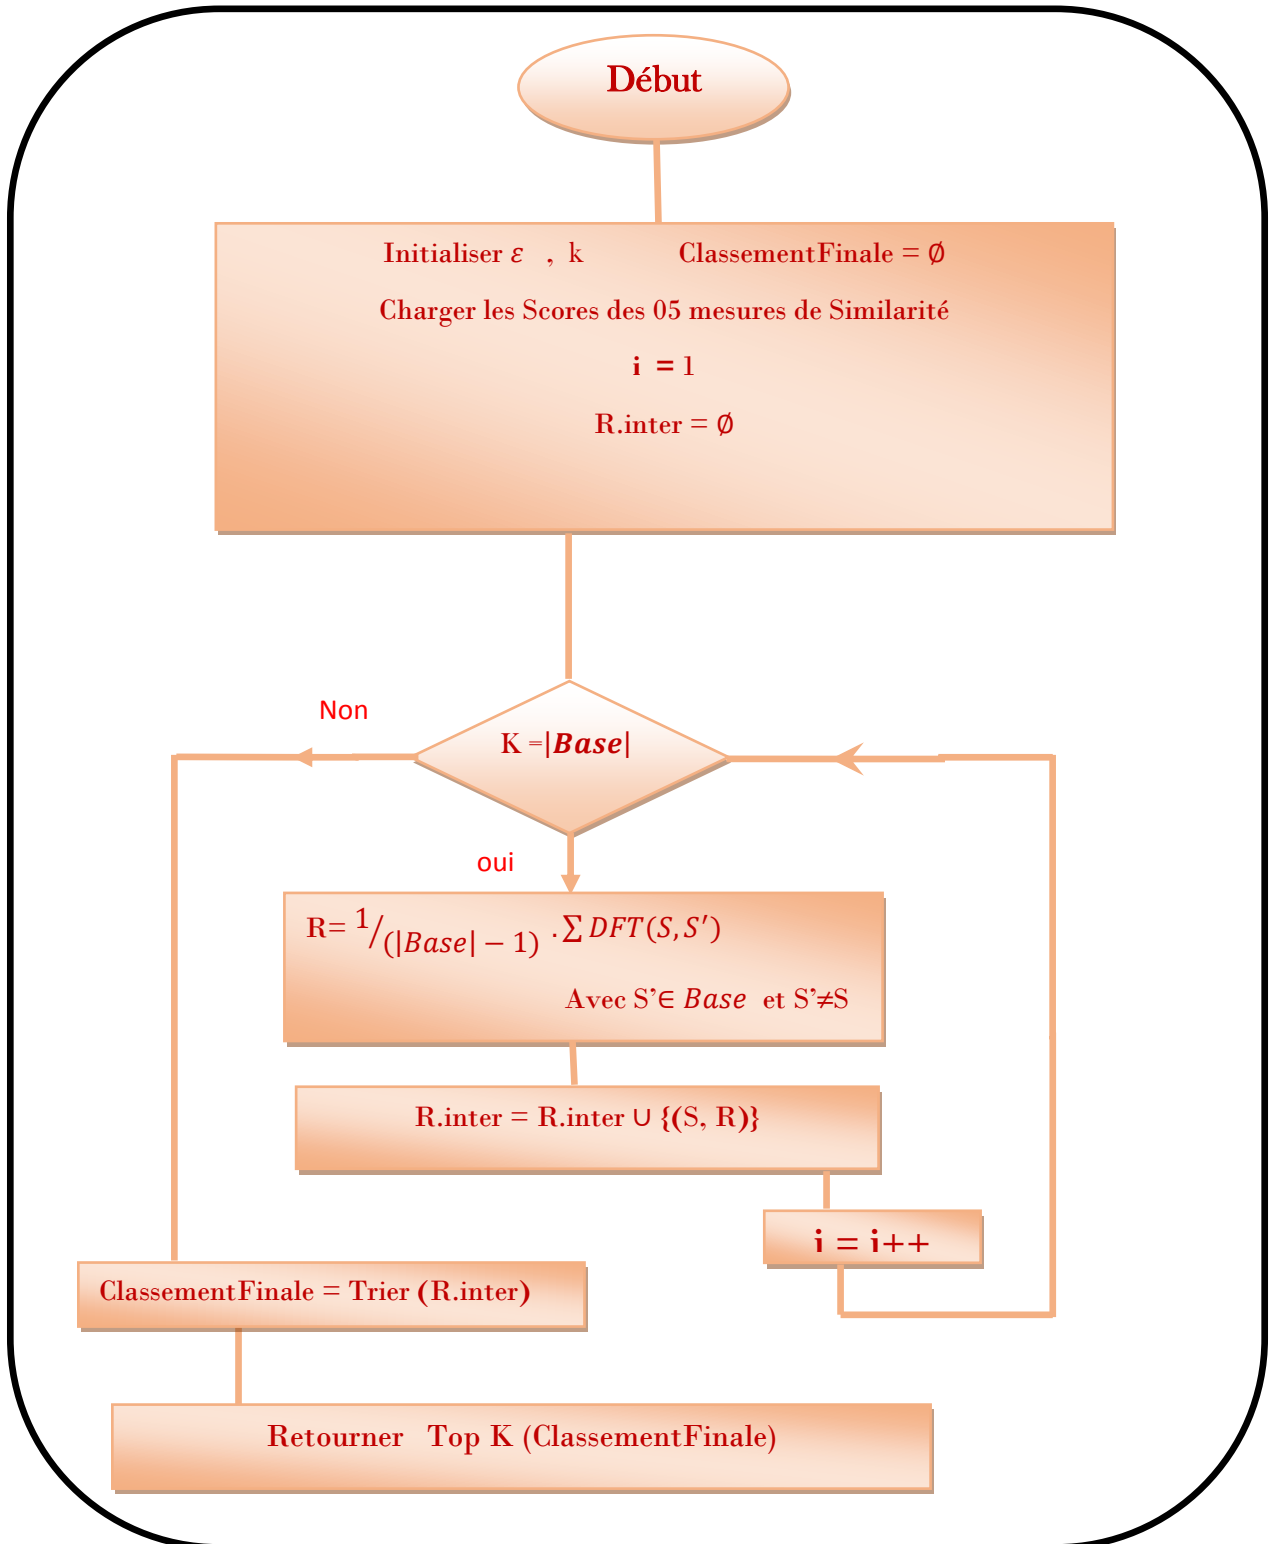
Début

Initialiser $\varepsilon$ , k ClassementFinale = $\emptyset$

Charger les Scores des 05 mesures de Similarité

i = 1

R.inter = $\emptyset$

Non

K =$|\boldsymbol{Base}|$

oui

R= $^{1}/_{(|Base|-1)} \cdot \sum DFT(S,S')$

Avec S'$\in$ $Base$ et S'$\neq$S

R.inter = R.inter $\cup$ {(S, R)}

i = i++

ClassementFinale = Trier (R.inter)

Retourner Top K (ClassementFinale)